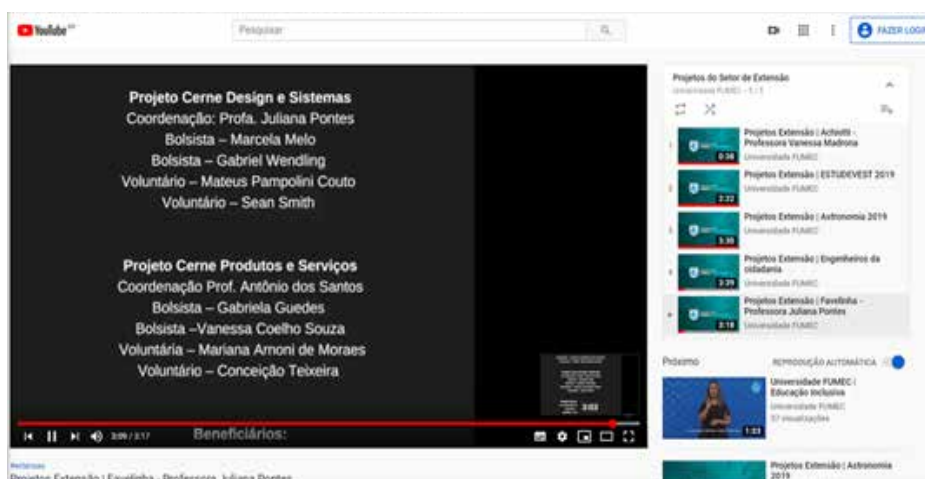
YouTube BR

Pesquisar

FAZER LOGIN

Projeto Cerne Design e Sistemas
Coordenação: Profa. Juliana Pontes
Bolsista – Marcela Melo
Bolsista – Gabriel Wendling
Voluntário – Mateus Pampolini Couto
Voluntário – Sean Smith

Projeto Cerne Produtos e Serviços
Coordenação Prof. Antônio dos Santos
Bolsista – Gabriela Guedes
Bolsista –Vanessa Coelho Souza
Voluntária – Mariana Amoni de Moraes
Voluntário – Conceição Teixeira

Beneficiários:

3:09 / 3:17

3:02

Projetos do Setor de Extensão
Universidade FUMEC - 5 / 5

Projetos Extensão | Activiti - Professora Vanessa Madrona
Universidade FUMEC
0:36

Projetos Extensão | ESTUDEVEST 2019
Universidade FUMEC
2:22

Projetos Extensão | Astronomia 2019
Universidade FUMEC
3:30

Projetos Extensão | Engenheiros da cidadania
Universidade FUMEC
3:29

Projetos Extensão | Favelinha - Professora Juliana Pontes
Universidade FUMEC
3:18

Próximo
REPRODUÇÃO AUTOMÁTICA

Universidade FUMEC | Educação Inclusiva
Universidade FUMEC
57 visualizações
1:53

Projetos Extensão | Astronomia 2019

Projetos Extensão | Favelinha - Professora Juliana Pontes